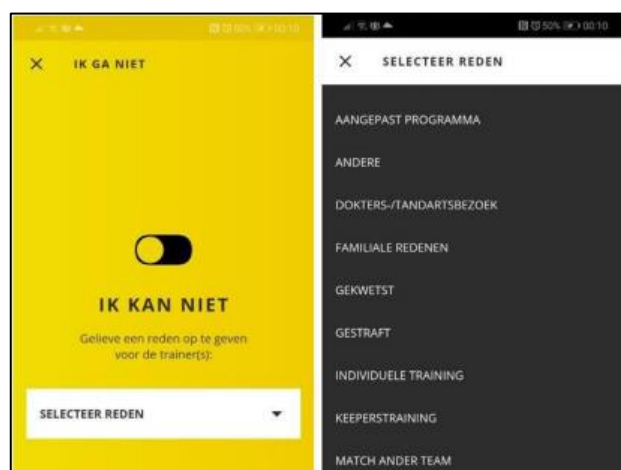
50% 00:10

× IK GA NIET

IK KAN NIET

Gelieve een reden op te geven voor de trainer(s):

SELECTEER REDEN

50% 00:10

× SELECTEER REDEN

AANGEPAST PROGRAMMA

ANDERE

DOKTERS-/TANDARTSBEZOEK

FAMILIALE REDENEN

GEKWETST

GESTRAFT

INDIVIDUELE TRAINING

KEEPERSTRAINING

MATCH ANDER TEAM